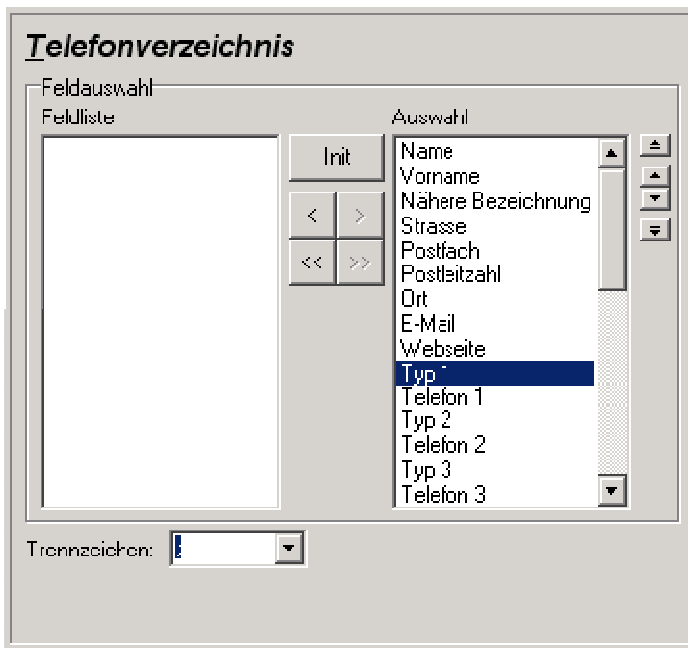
Telefonverzeichnis

Feldauswahl

Feldliste

Auswahl

Init

<

>

<<

>>

Name
Vorname
Nähere Bezeichnung
Strasse
Postfach
Postleitzahl
Ort
E-Mail
Webseite
Typ 1
Telefon 1
Typ 2
Telefon 2
Typ 3
Telefon 3

Trennzeichen: ;